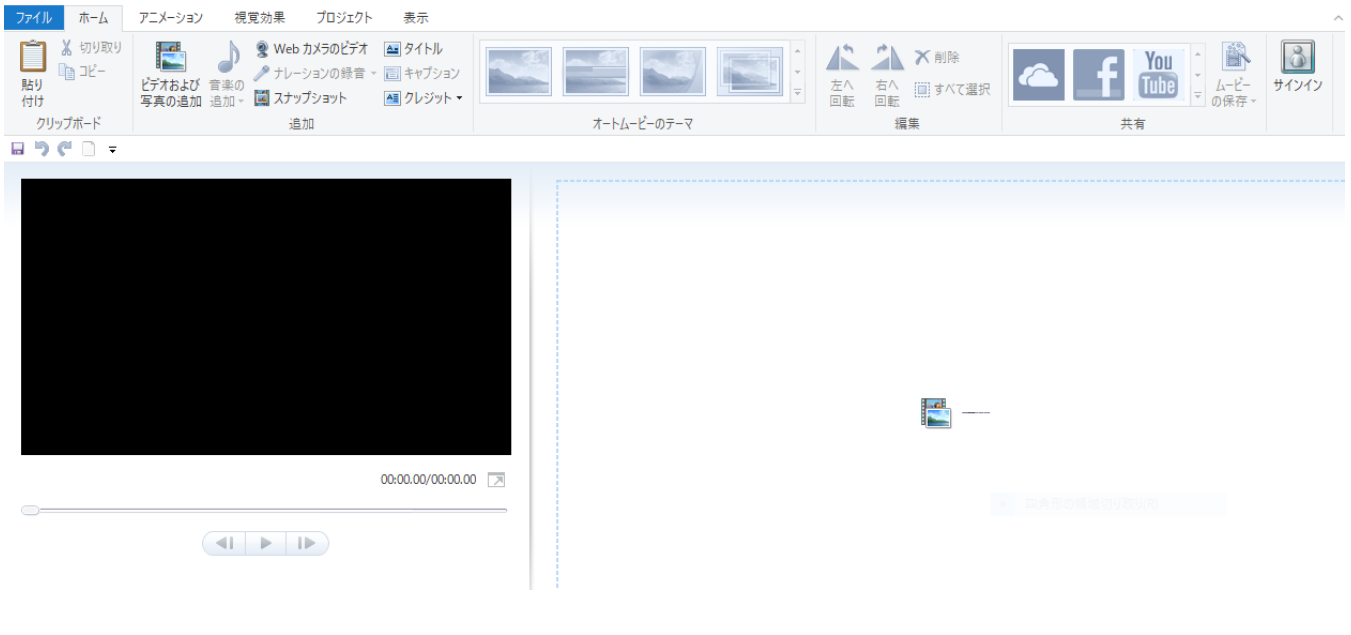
ファイル ホーム アニメーション 視覚効果 プロジェクト 表示

貼り付け 切り取り コピー
クリップボード

ビデオおよび写真の追加 音楽の追加 Web カメラのビデオ ナレーションの録音 スナップショット タイトル キャプション クレジット
追加

オートムービーのテーマ

左へ回転 右へ回転 削除 すべて選択
編集

You Tube ムービーの保存
共有

サインイン

00:00.00/00:00.00

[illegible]